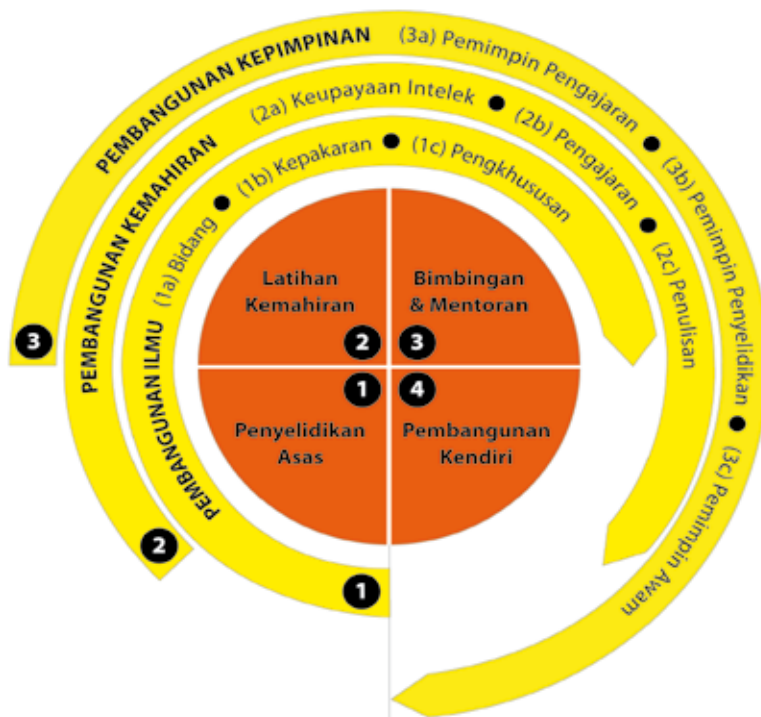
PEMBANGUNAN KEPIMPINAN (3a) Pemimpin Pengajaran ● (3b) Pemimpin Penyelidikan ● (3c) Pemimpin Awam

PEMBANGUNAN KEMAHIRAN (2a) Keupayaan Intelek ● (2b) Pengajaran ● (2c) Penulisan

PEMBANGUNAN ILMU (1a) Bidang ● (1b) Kepakaran ● (1c) Pengkhususan

Latihan Kemahiran

2

Bimbingan & Mentoran

3

1

Penyelidikan Asas

4

Pembangunan Kendiri

3

2

1